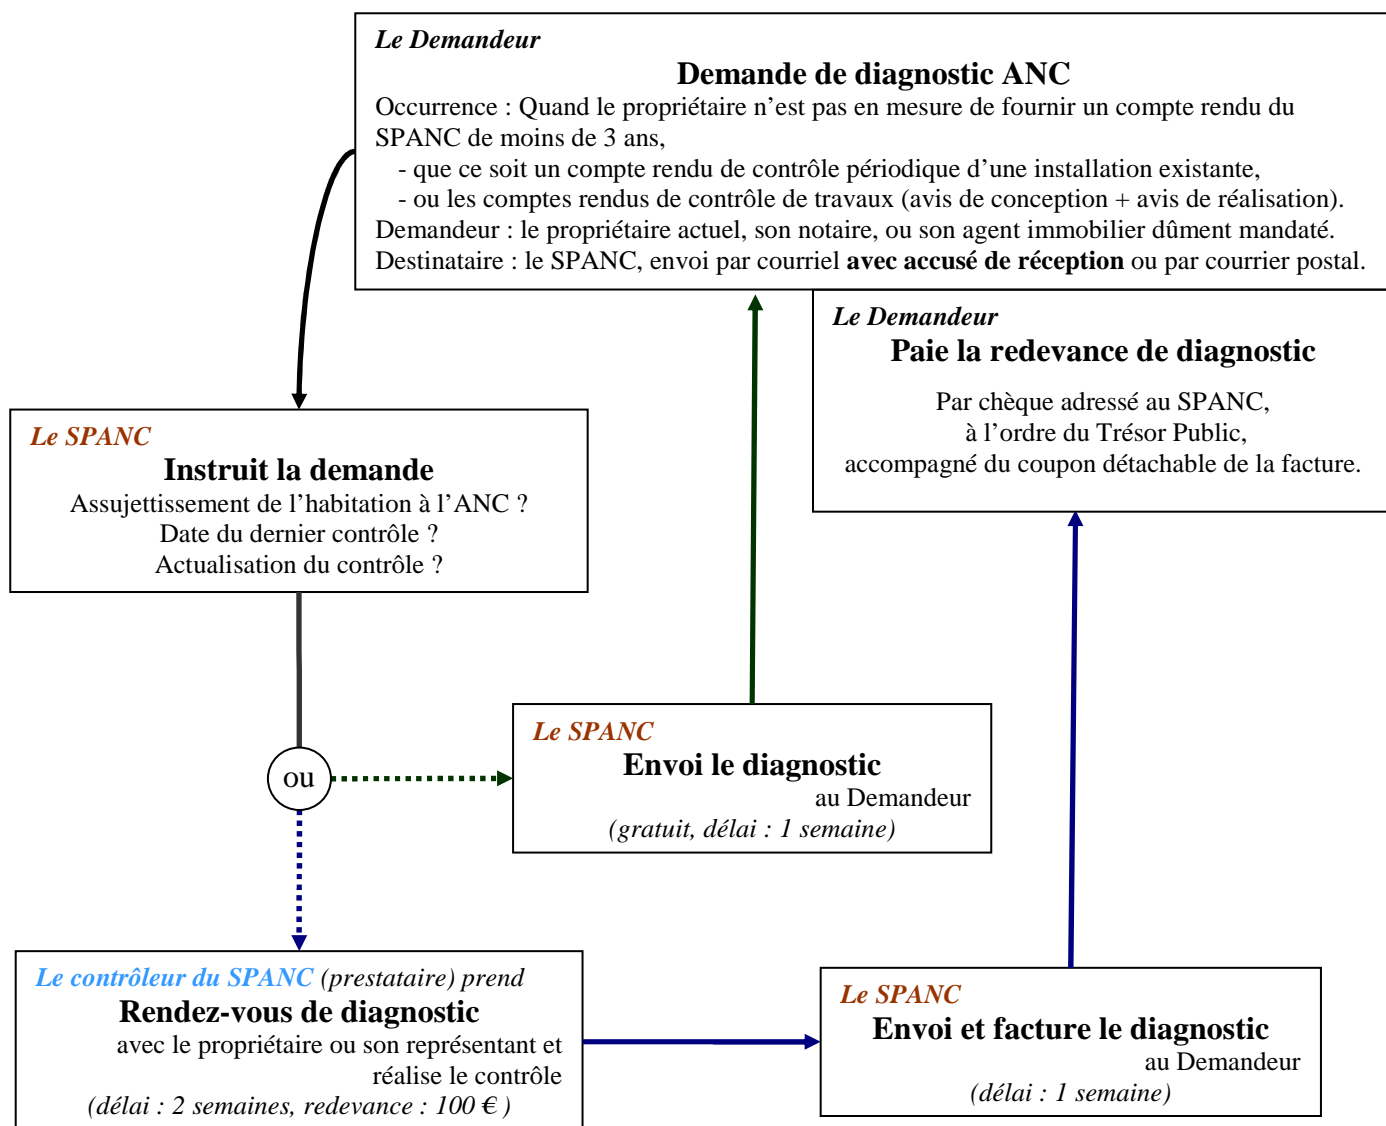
Le Demandeur
Demande de diagnostic ANC
Occurrence : Quand le propriétaire n'est pas en mesure de fournir un compte rendu du SPANC de moins de 3 ans,
- que ce soit un compte rendu de contrôle périodique d'une installation existante,
- ou les comptes rendus de contrôle de travaux (avis de conception + avis de réalisation).
Demandeur : le propriétaire actuel, son notaire, ou son agent immobilier dûment mandaté.
Destinataire : le SPANC, envoi par courriel **avec accusé de réception** ou par courrier postal.

Le Demandeur
Paie la redevance de diagnostic
Par chèque adressé au SPANC,
à l'ordre du Trésor Public,
accompagné du coupon détachable de la facture.

Le SPANC
Instruit la demande
Assujettissement de l'habitation à l'ANC ?
Date du dernier contrôle ?
Actualisation du contrôle ?

ou

Le SPANC
Envoi le diagnostic
au Demandeur
(gratuit, délai : 1 semaine)

Le contrôleur du SPANC (prestataire) prend
Rendez-vous de diagnostic
avec le propriétaire ou son représentant et réalise le contrôle
(délai : 2 semaines, redevance : 100 € )

Le SPANC
Envoi et facture le diagnostic
au Demandeur
(délai : 1 semaine)